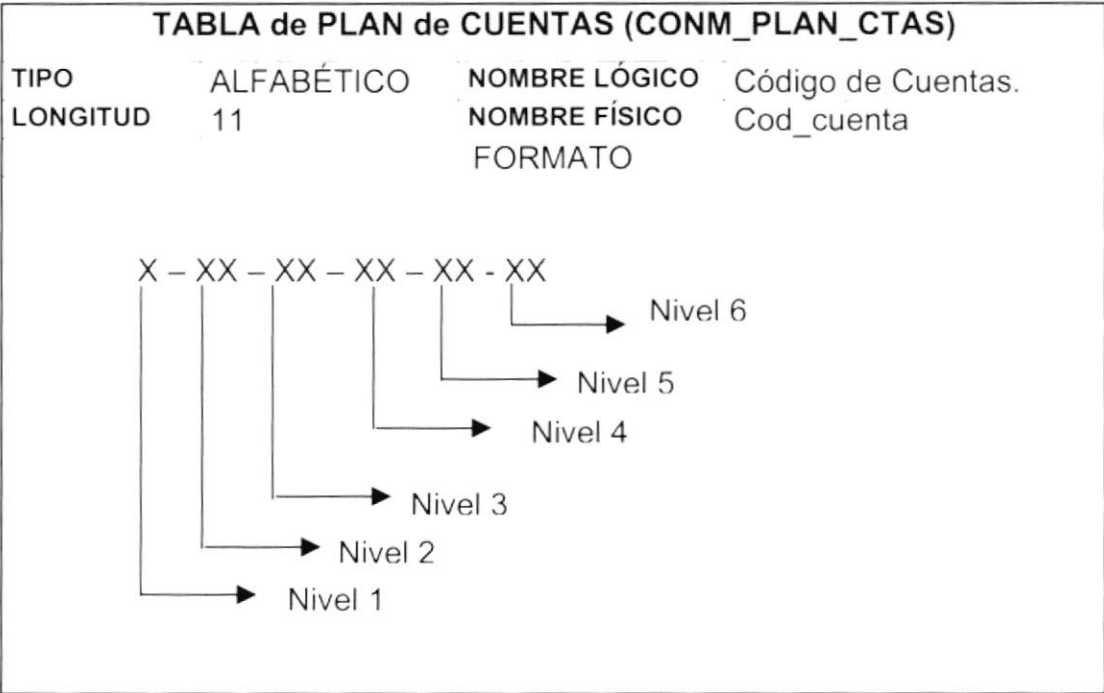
TABLA de PLAN de CUENTAS (CONM_PLAN_CTAS)

| TIPO | ALFABÉTICO | NOMBRE LÓGICO | Código de Cuentas. |
|---|---|---|---|
| LONGITUD | 11 | NOMBRE FÍSICO | Cod_cuenta |

FORMATO

X – XX – XX – XX – XX - XX

Nivel 6

Nivel 5

Nivel 4

Nivel 3

Nivel 2

Nivel 1